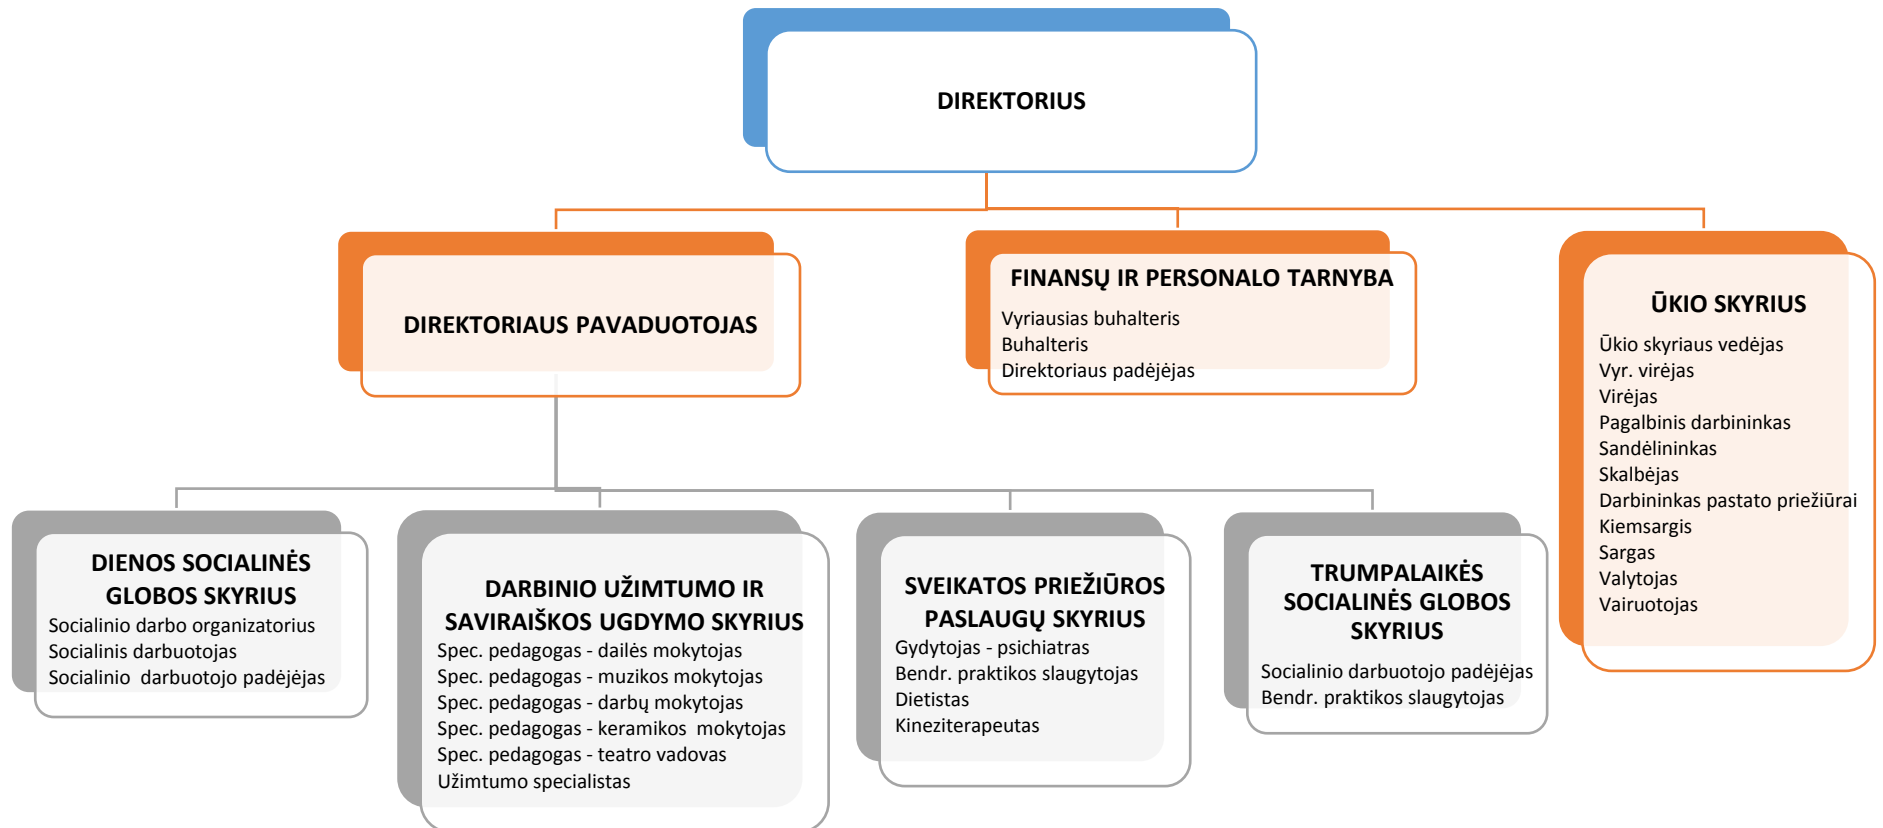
DIREKTORIUS

DIREKTORIAUS PAVADUOTOJAS

FINANSŲ IR PERSONALO TARNYBA
Vyriausias buhalteris
Buhalteris
Direktoriaus padėjėjas

ŪKIO SKYRIUS
Ūkio skyriaus vedėjas
Vyr. virėjas
Virėjas
Pagalbinis darbininkas
Sandėlininkas
Skalbėjas
Darbininkas pastato priežiūrai
Kiemsargis
Sargas
Valytojas
Vairuotojas

DIENOS SOCIALINĖS GLOBOS SKYRIUS
Socialinio darbo organizatorius
Socialinis darbuotojas
Socialinio darbuotojo padėjėjas

DARBINIO UŽIMTUMO IR SAVIRAIŠKOS UGDYMO SKYRIUS
Spec. pedagogas - dailės mokytojas
Spec. pedagogas - muzikos mokytojas
Spec. pedagogas - darbų mokytojas
Spec. pedagogas - keramikos mokytojas
Spec. pedagogas - teatro vadovas
Užimtumo specialistas

SVEIKATOS PRIEŽIŪROS PASLAUGŲ SKYRIUS
Gydytojas - psichiatras
Bendr. praktikos slaugytojas
Dietistas
Kineziterapeutas

TRUMPALAIKĖS SOCIALINĖS GLOBOS SKYRIUS
Socialinio darbuotojo padėjėjas
Bendr. praktikos slaugytojas